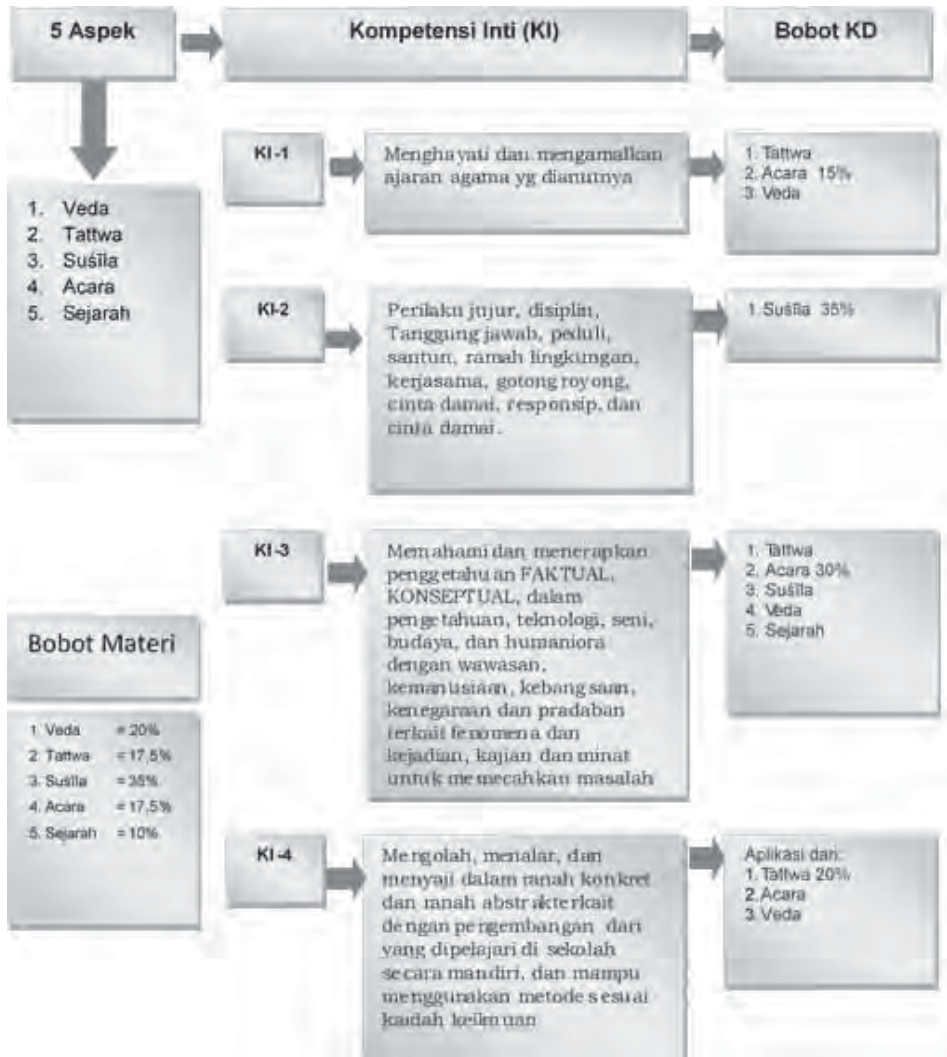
5 Aspek

Kompetensi Inti (KI)

Bobot KD

1. Veda
2. Tattwa
3. Suśila
4. Acara
5. Sejarah

KI-1

Menghayati dan mengamalkan ajaran agama yg dianutnya

1. Tattwa
2. Acara 15%
3. Veda

KI-2

Perilaku jujur, disiplin, Tanggung jawab, peduli, santun, ramah lingkungan, kerjasama, gotong royong, cinta damai, responsip, dan cinta damai.

1. Suśila 35%

KI-3

Memahami dan menerapkan penggetahuan FAKTUAL, KONSEPTUAL, dalam pengetahuan, teknologi, seni, budaya, dan humaniora dengan wawasan, kemanusiaan, kebangsaan, kenegaraan dan pradaban terkait fenomena dan kejadian, kajian dan minat untuk memecahkan masalah

1. Tattwa
2. Acara 30%
3. Suśila
4. Veda
5. Sejarah

Bobot Materi

1. Veda = 20%
2. Tattwa = 17,5%
3. Suśila = 35%
4. Acara = 17,5%
5. Sejarah = 10%

KI-4

Mengolah, menalar, dan menyaji dalam ranah konkret dan ranah abstrak terkait dengan pengembangan dari yang dipelajari di sekolah secara mandiri, dan mampu menggunakan metode sesuai kaidah keilmuan

Aplikasi dari:
1. Tattwa 20%
2. Acara
3. Veda